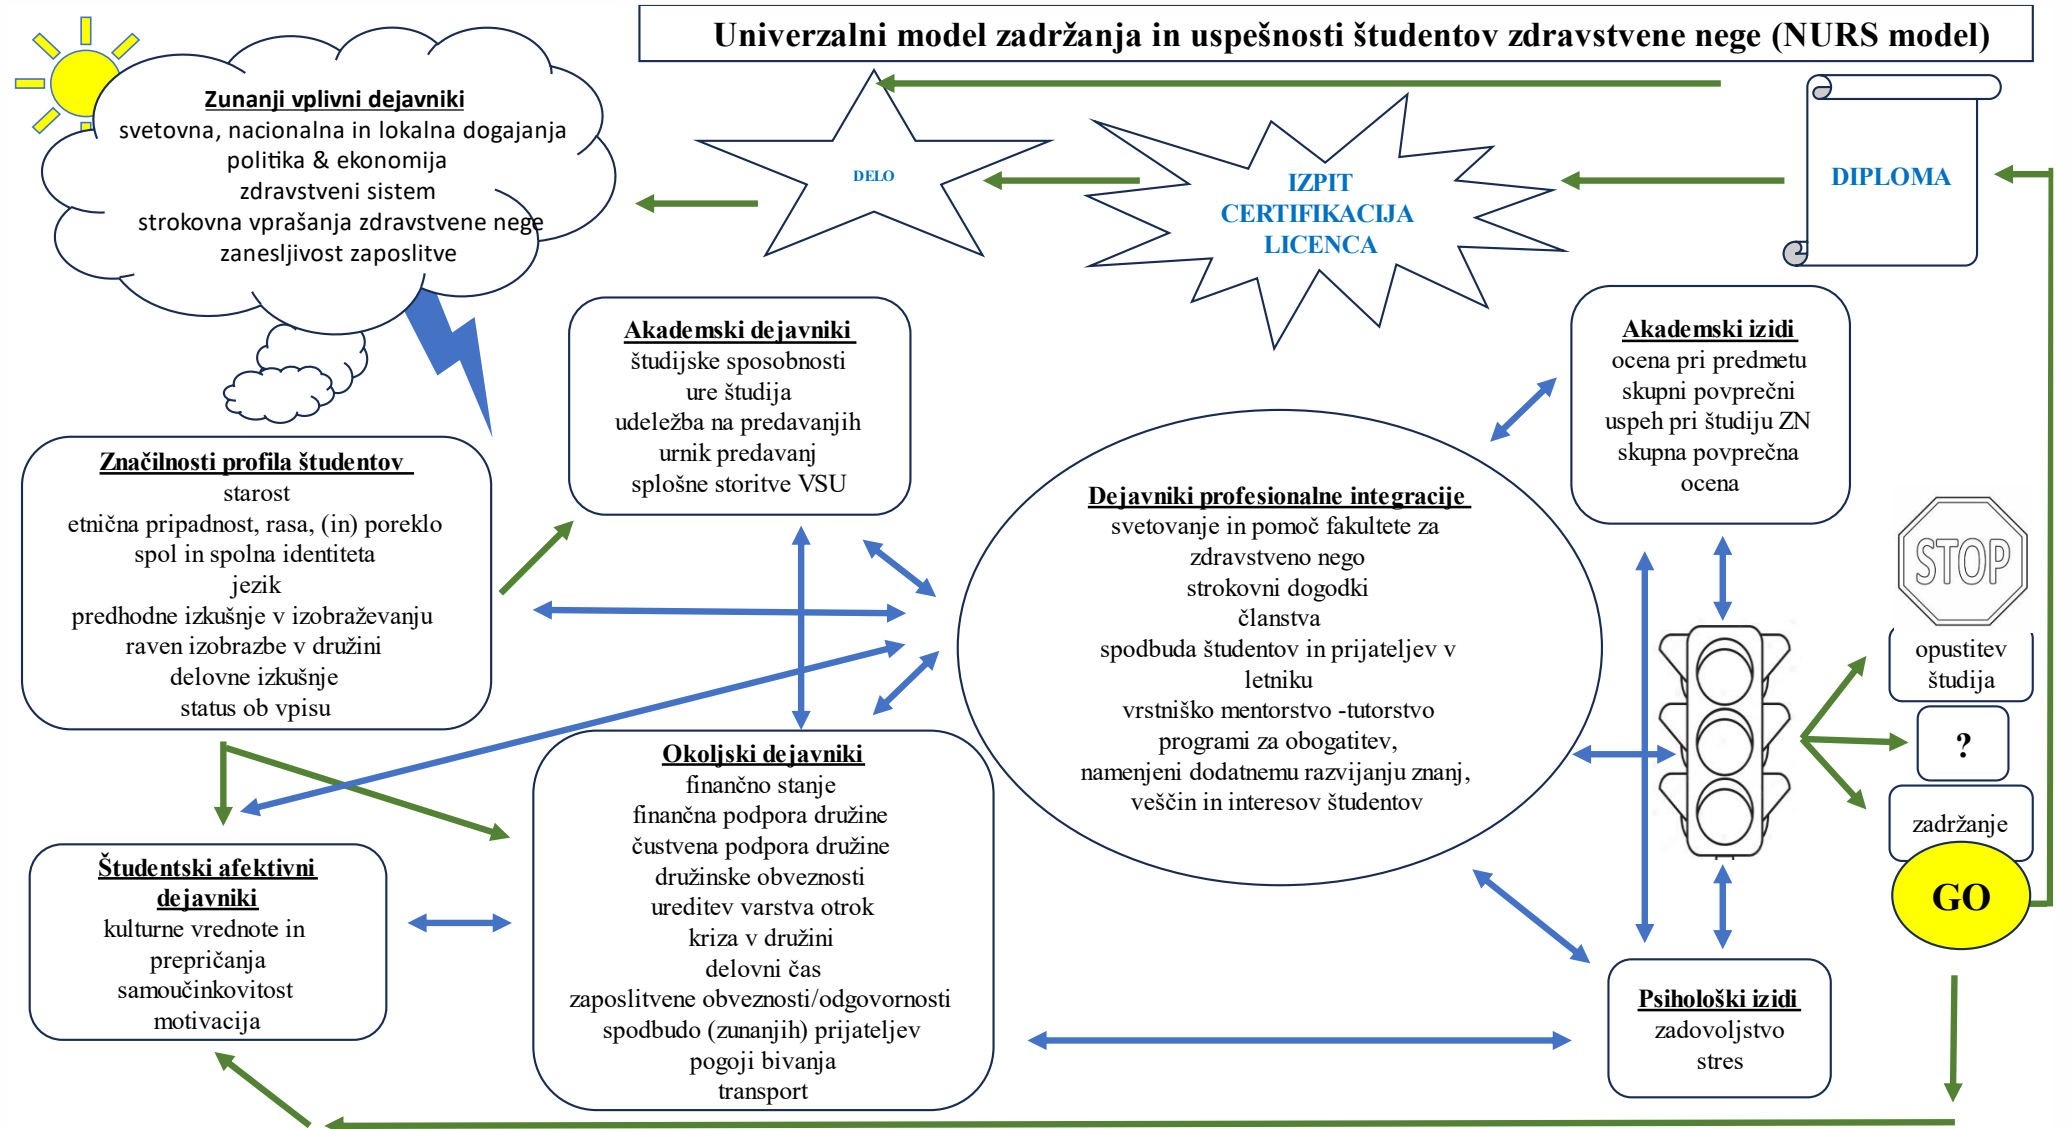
Univerzalni model zadržanja in uspešnosti študentov zdravstvene nege (NURS model)

Zunanji vplivni dejavniki
svetovna, nacionalna in lokalna dogajanja
politika & ekonomija
zdravstveni sistem
strokovna vprašanja zdravstvene nege
zanesljivost zaposlitve

DELO

IZPIT
CERTIFIKACIJA
LICENCA

DIPLOMA

Akademski dejavniki
študijske sposobnosti
ure študija
udeležba na predavanjih
urnik predavanj
splošne storitve VSU

Akademski izidi
ocena pri predmetu
skupni povprečni
uspeh pri študiju ZN
skupna povprečna
ocena

Značilnosti profila študentov
starost
etnična pripadnost, rasa, (in) poreklo
spol in spolna identiteta
jezik
predhodne izkušnje v izobraževanju
raven izobrazbe v družini
delovne izkušnje
status ob vpisu

Dejavniki profesionalne integracije
svetovanje in pomoč fakultete za zdravstveno nego
strokovni dogodki
članstva
spodbuda študentov in prijateljev v letniku
vrstniško mentorstvo -tutorstvo
programi za obogatitev,
namenjeni dodatnemu razvijanju znanj,
veščin in interesov študentov

STOP

opustitev
študija

?

zadržanje

GO

Študentski afektivni dejavniki
kulturne vrednote in
prepričanja
samoučinkovitost
motivacija

Okoljski dejavniki
finančno stanje
finančna podpora družine
čustvena podpora družine
družinske obveznosti
ureditev varstva otrok
kriza v družini
delovni čas
zaposlitvene obveznosti/odgovornosti
spodbudo (zunanjih) prijateljev
pogoji bivanja
transport

Psihološki izidi
zadovoljstvo
stres